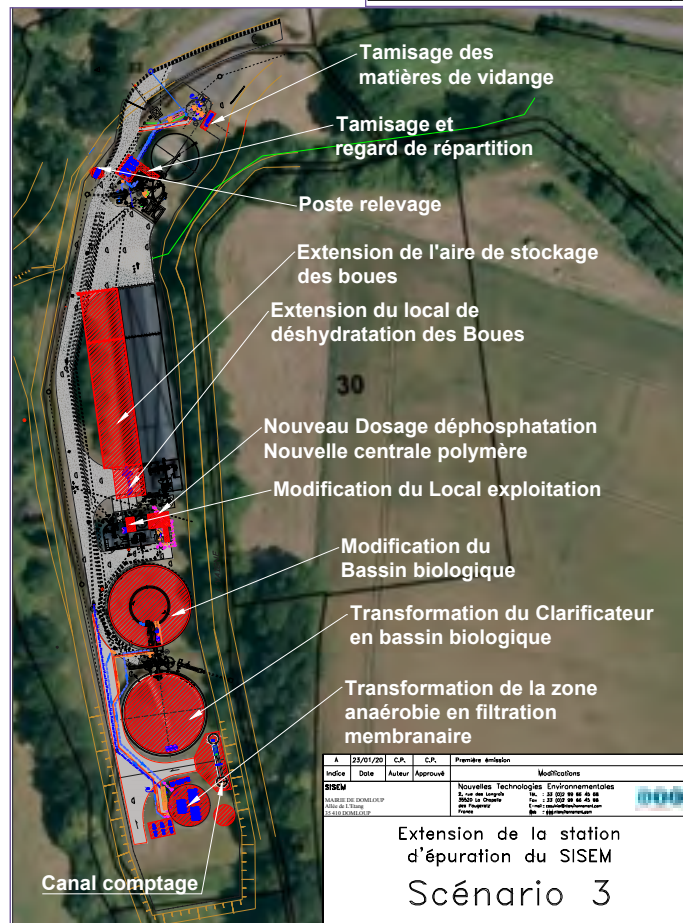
Tamisage des matières de vidange

Tamisage et regard de répartition

Poste relevage

Extension de l'aire de stockage des boues

Extension du local de déshydratation des Boues

30

Nouveau Dosage déphosphatation
Nouvelle centrale polymère

Modification du Local exploitation

Modification du Bassin biologique

Transformation du Clarificateur en bassin biologique

Transformation de la zone anaérobie en filtration membranaire

| A | 23/01/20 | C.P. | C.P. | Première émission |
|---|---|---|---|---|
| Indice | Date | Auteur | Approuvé | Modifications |

SISEM
MAIRIE DE DOMLOUP
Allée de l'Etang
35 410 DOMLOUP

Nouvelles Technologies Environnementales
2, rue des Longrais 35220 La Chapelle des Fougeretz France
Tél. : 33 (0)2 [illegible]
Fax : 33 (0)2 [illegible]
E-mail : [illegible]
Web : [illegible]

Extension de la station d'épuration du SISEM

Scénario 3

Canal comptage